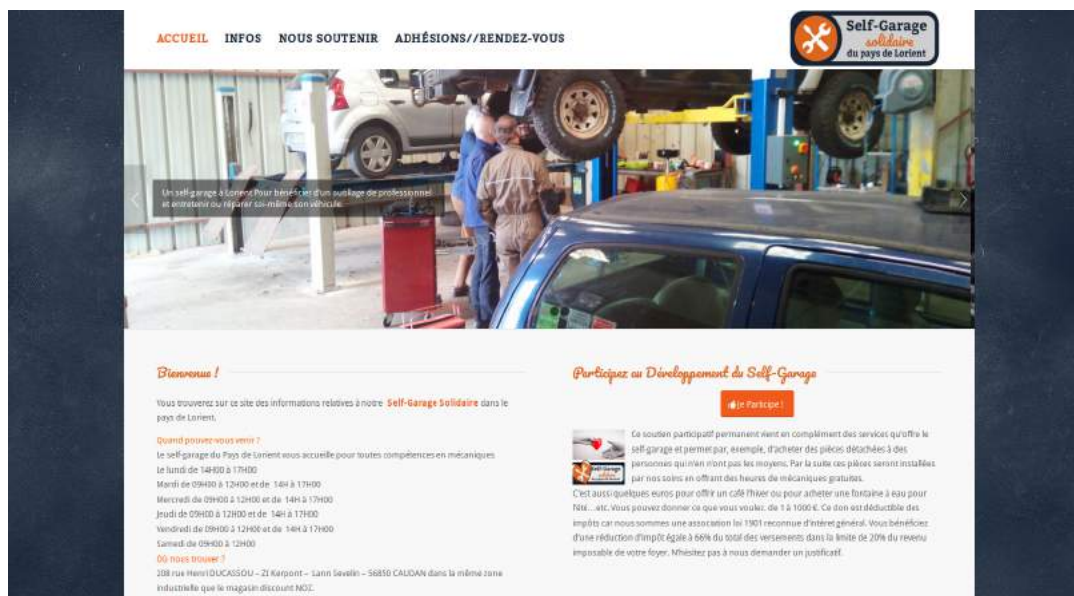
ACCUEIL INFOS NOUS SOUTENIR ADHÉSIONS//RENDEZ-VOUS

Self-Garage solidaire du pays de Lorient

Un self-garage à Lorient Pour bénéficier d'un outilage de professionnel et entretenir ou réparer soi-même son véhicule.

Bienvenue !

Vous trouverez sur ce site des informations relatives à notre Self-Garage Solidaire dans le pays de Lorient.

Quand pouvez-vous venir ?
Le self-garage du Pays de Lorient vous accueille pour toutes compétences en mécaniques
Le lundi de 14H00 à 17H00
Mardi de 09H00 à 12H00 et de 14H à 17H00
Mercredi de 09H00 à 12H00 et de 14H à 17H00
Jeudi de 09H00 à 12H00 et de 14H à 17H00
Vendredi de 09H00 à 12H00 et de 14H à 17H00
Samedi de 09H00 à 12H00
Où nous trouver ?
208 rue Henri DUCASSOU – ZI Kerpont – Lann Sevelin – 56850 CAUDAN dans la même zone industrielle que le magasin discount NOZ.

Participez au Développement du Self-Garage

Je Participe !

Ce soutien participatif permanent vient en complément des services qu'offre le self-garage et permet par, exemple, d'acheter des pièces détachées à des personnes qui n'en n'ont pas les moyens. Par la suite ces pièces seront installées par nos soins en offrant des heures de mécaniques gratuites.
C'est aussi quelques euros pour offrir un café l'hiver ou pour acheter une fontaine à eau pour l'été....etc. Vous pouvez donner ce que vous voulez, de 1 à 1000 €. Ce don est déductible des impôts car nous sommes une association loi 1901 reconnue d'intérêt général. Vous bénéficiez d'une réduction d'impôt égale à 66% du total des versements dans la limite de 20% du revenu imposable de votre foyer. N'hésitez pas à nous demander un justificatif.